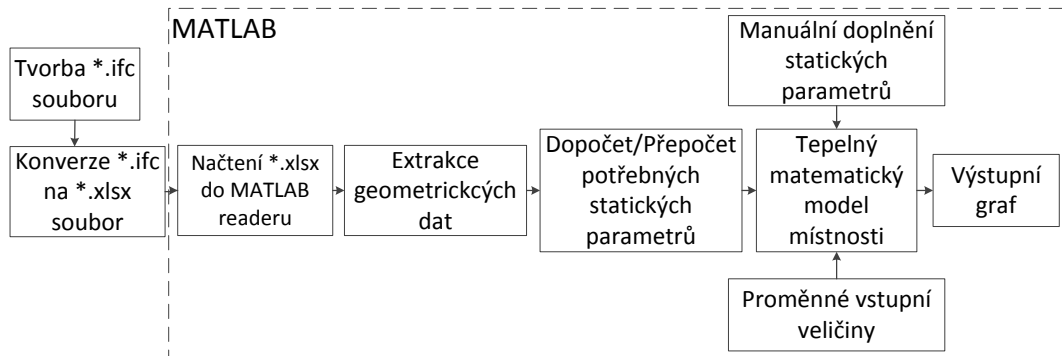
MATLAB

Tvorba *.ifc souboru

Konverze *.ifc na *.xlsx soubor

Načtení *.xlsx do MATLAB readeru

Extrakce geometrickcých dat

Dopočet/Přepočet potřebných statických parametrů

Manuální doplnění statických parametrů

Tepelný matematický model místnosti

Proměnné vstupní veličiny

Výstupní graf